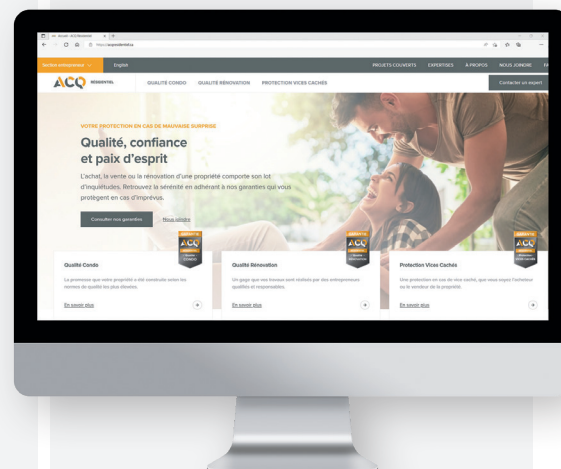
Secteur entrepreneurs English

PROJETS COUVERTS EXPERTISES À PROPOS NOUS JOINDRE

ACQ RÉSIDENTIEL QUALITÉ CONDO QUALITÉ RÉNOVATION PROTECTION VICES CACHÉS Contacter un expert

VOTRE PROTECTION EN CAS DE MAUVAISE SURPRISE

Qualité, confiance et paix d'esprit

L'achat, la vente ou la rénovation d'une propriété comporte son lot d'inquiétudes. Retrouvez la sérénité en adhérant à nos garanties qui vous protègent en cas d'imprévus.

Consulter nos garanties Nous joindre

Qualité Condo
La promesse que votre propriété a été construite selon les normes de qualité les plus élevées.
En savoir plus

Qualité Rénovation
Un gage que vos travaux sont réalisés par des entrepreneurs qualifiés et responsables.
En savoir plus

Protection Vices Cachés
Une protection en cas de vice caché, que vous soyez l'acheteur ou le vendeur de la propriété.
En savoir plus